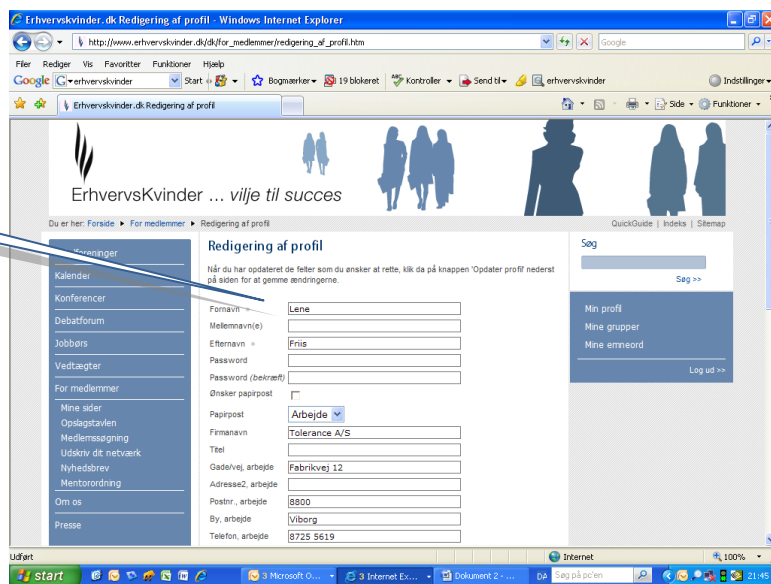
Erhvervskvinder.dk Redigering af profil - Windows Internet Explorer

http://www.erhvervskvinder.dk/dk/for_medlemmer/redigering_af_profil.htm

Google

Filer Rediger Vis Favoritter Funktioner Hjælp

Google erhvervskvinder Start Bogmærker 19 blokeret Kontroller Send til erhvervskvinder Indstillinger

Erhvervskvinder.dk Redigering af profil

Side Funktioner

ErhvervsKvinder ... vilje til succes

Du er her: Forside ▸ For medlemmer ▸ Redigering af profil

QuickGuide | Indeks | Sitemap

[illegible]foreninger
Kalender
Konferencer
Debatforum
Jobbørs
Vedtægter
For medlemmer
Mine sider
Opslagstavlen
Medlemssøgning
Udskriv dit netværk
Nyhedsbrev
Mentorordning
Om os
Presse

Redigering af profil

Når du har opdateret de felter som du ønsker at rette, klik da på knappen 'Opdater profil' nederst på siden for at gemme ændringerne.

Fornavn * Lene
Mellemnavn(e)
Efternavn * Friis
Password
Password (bekræft)
Ønsker papirpost
Papirpost Arbejde
Firmanavn Tolerance A/S
Titel
Gade/vej, arbejde Fabrikvej 12
Adresse2, arbejde
Postnr., arbejde 8800
By, arbejde Viborg
Telefon, arbejde 8725 5619

Søg
Søg >>

Min profil
Mine grupper
Mine emneord
Log ud >>

Udført
Internet
100%

start
3 Microsoft O...
3 Internet Ex...
Dokument 2 - ...
DA
Søg på pc'en
21:45